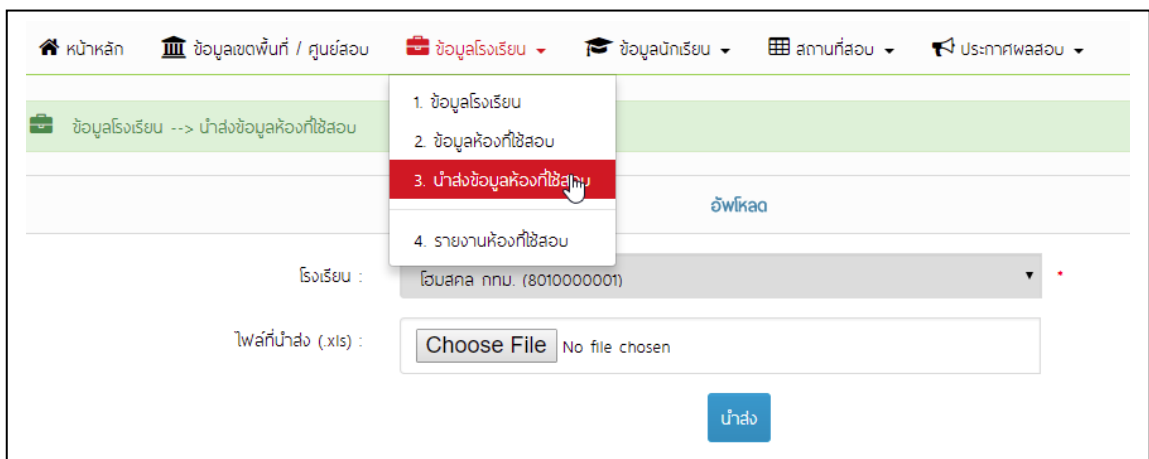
หน้าหลัก ข้อมูลเขตพื้นที่ / ศูนย์สอบ ข้อมูลโรงเรียน ข้อมูลนักเรียน สถานที่สอบ ประกาศผลสอบ

1. ข้อมูลโรงเรียน
2. ข้อมูลห้องที่ใช้สอบ
3. นำส่งข้อมูลห้องที่ใช้สอบ
4. รายงานห้องที่ใช้สอบ

ข้อมูลโรงเรียน --> นำส่งข้อมูลห้องที่ใช้สอบ

อัพโหลด

โรงเรียน : โฮมสคล กทม. (8010000001) *

ไฟล์ที่นำส่ง (.xls) : Choose File No file chosen

นำส่ง